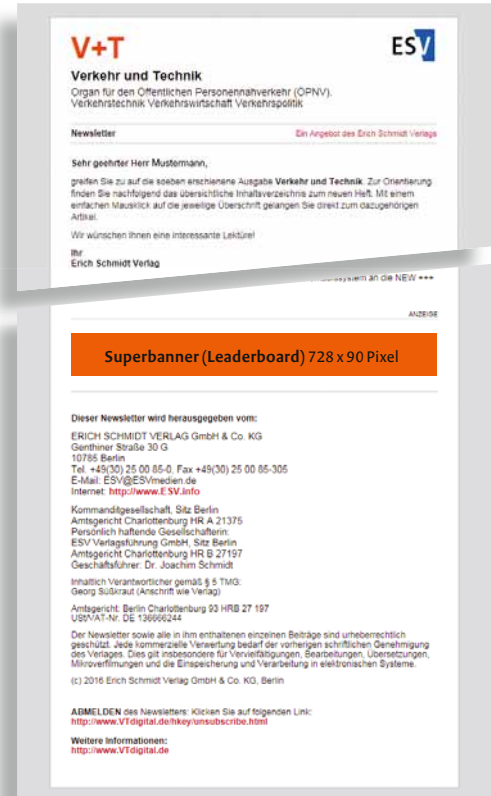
V+T

ESV

Verkehr und Technik

Organ für den Öffentlichen Personennahverkehr (ÖPNV), Verkehrstechnik Verkehrswirtschaft Verkehrspolitik

Newsletter

Ein Angebot des Erich Schmidt Verlags

Sehr geehrter Herr Mustermann,

greifen Sie zu auf die soeben erschienene Ausgabe **Verkehr und Technik**. Zur Orientierung finden Sie nachfolgend das übersichtliche Inhaltsverzeichnis zum neuen Heft. Mit einem einfachen Mausklick auf die jeweilige Überschrift gelangen Sie direkt zum dazugehörigen Artikel.

Wir wünschen Ihnen eine interessante Lektüre!

Ihr
Erich Schmidt Verlag

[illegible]system an die NEW +++

ANZEIGE

**Superbanner (Leaderboard)** 728 x 90 Pixel

**Dieser Newsletter wird herausgegeben vom:**

ERICH SCHMIDT VERLAG GmbH & Co. KG
Genthiner Straße 30 G
10785 Berlin
Tel. +49(30) 25 00 85-0, Fax +49(30) 25 00 85-305
E-Mail: ESV@ESVmedien.de
Internet: http://www.ESV.info

Kommanditgesellschaft, Sitz Berlin
Amtsgericht Charlottenburg HR A 21375
Persönlich haftende Gesellschafterin:
ESV Verlagsführung GmbH, Sitz Berlin
Amtsgericht Charlottenburg HR B 27197
Geschäftsführer: Dr. Joachim Schmidt

Inhaltlich Verantwortlicher gemäß § 5 TMG:
Georg Süßkraut (Anschrift wie Verlag)

Amtsgericht: Berlin Charlottenburg 93 HRB 27 197
USt/VAT-Nr. DE 136666244

Der Newsletter sowie alle in ihm enthaltenen einzelnen Beiträge sind urheberrechtlich geschützt. Jede kommerzielle Verwertung bedarf der vorherigen schriftlichen Genehmigung des Verlages. Dies gilt insbesondere für Vervielfältigungen, Bearbeitungen, Übersetzungen, Mikroverfilmungen und die Einspeicherung und Verarbeitung in elektronischen Systeme.

(c) 2016 Erich Schmidt Verlag GmbH & Co. KG, Berlin

**ABMELDEN** des Newsletters: Klicken Sie auf folgenden Link:
http://www.VTdigital.de/hkey/unsubscribe.html

**Weitere Informationen:**
http://www.VTdigital.de